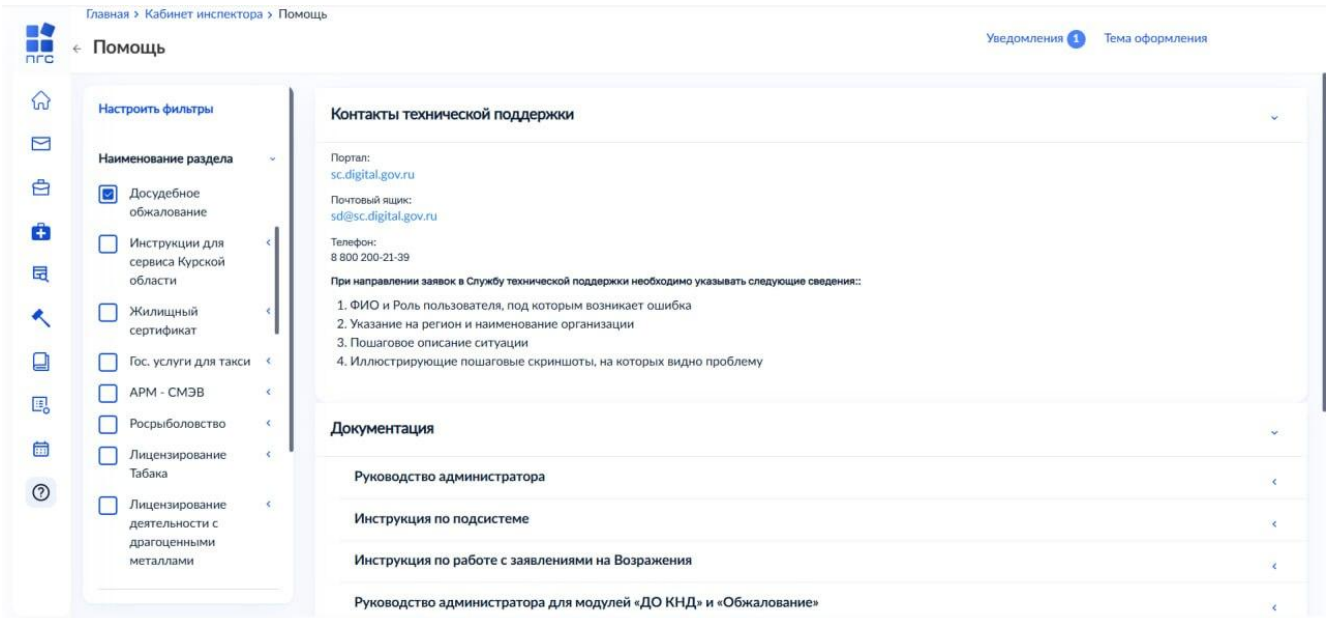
ПГС

Главная › Кабинет инспектора › Помощь

← Помощь

Уведомления 1 Тема оформления

Настроить фильтры

Наименование раздела

Досудебное обжалование

Инструкции для сервиса Курской области

Жилищный сертификат

Гос. услуги для такси

АРМ - СМЭВ

Росрыболовство

Лицензирование Табака

Лицензирование деятельности с драгоценными металлами

Контакты технической поддержки

Портал:
sc.digital.gov.ru

Почтовый ящик:
sd@sc.digital.gov.ru

Телефон:
8 800 200-21-39

При направлении заявок в Службу технической поддержки необходимо указывать следующие сведения::

1. ФИО и Роль пользователя, под которым возникает ошибка
2. Указание на регион и наименование организации
3. Пошаговое описание ситуации
4. Иллюстрирующие пошаговые скриншоты, на которых видно проблему

Документация

Руководство администратора

Инструкция по подсистеме

Инструкция по работе с заявлениями на Возражения

Руководство администратора для модулей «ДО КНД» и «Обжалование»